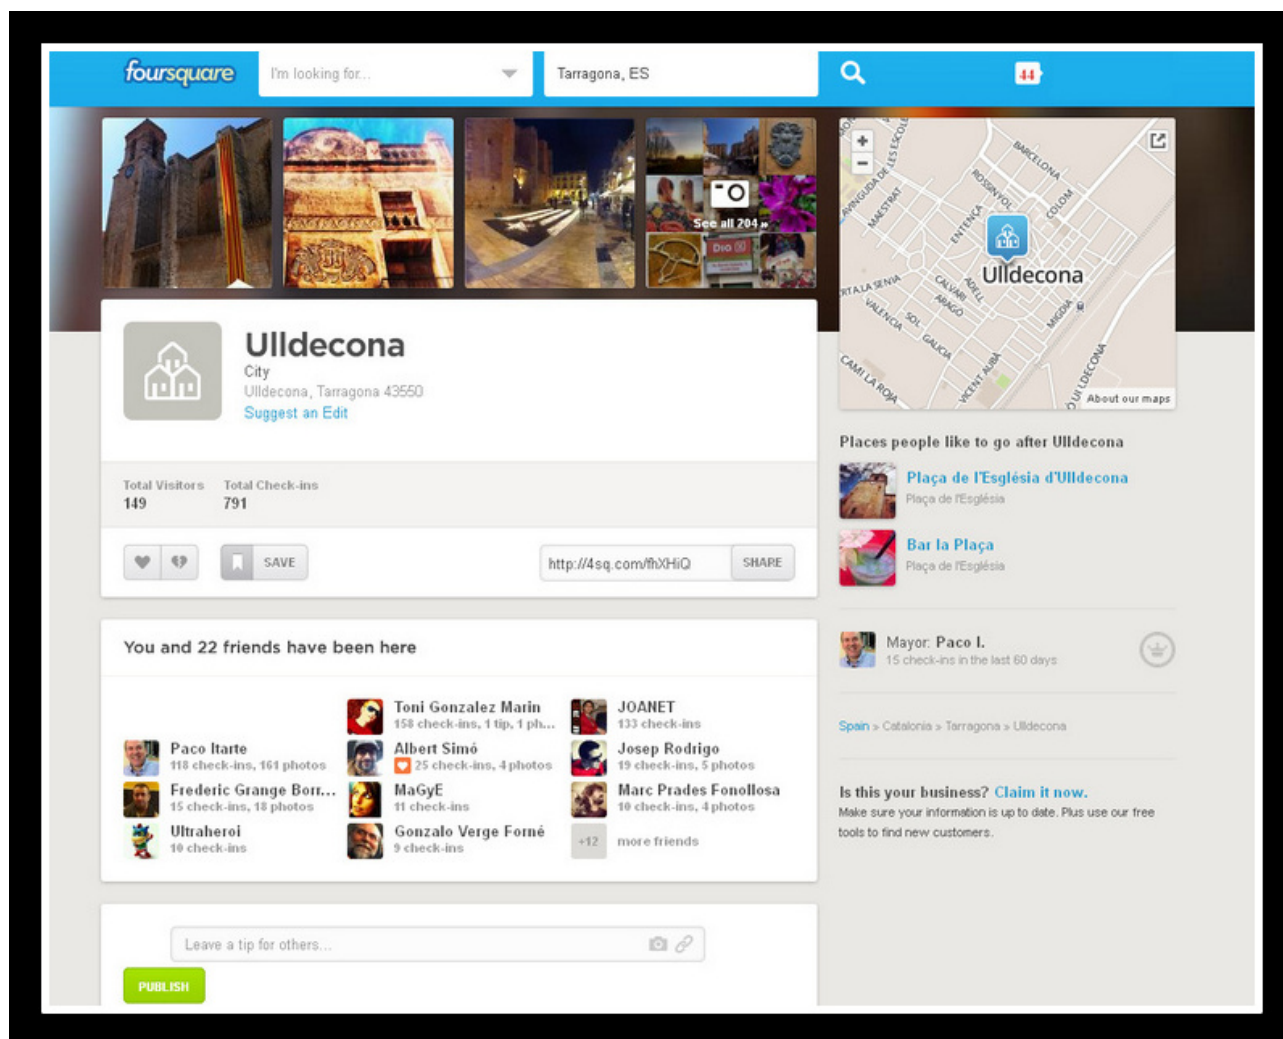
foursquare
I'm looking for...
Tarragona, ES
44

See all 204 »

Ulldecona
City
Ulldecona, Tarragona 43550
Suggest an Edit

Total Visitors
149
Total Check-ins
791

SAVE
http://4sq.com/fhXHiQ
SHARE

You and 22 friends have been here

Paco Itarte
118 check-ins, 161 photos
Frederic Grange Borr...
15 check-ins, 18 photos
Ultraheroi
10 check-ins
Toni Gonzalez Marin
158 check-ins, 1 tip, 1 ph...
Albert Simó
25 check-ins, 4 photos
MaGyE
11 check-ins
Gonzalo Verge Forné
9 check-ins
JOANET
133 check-ins
Josep Rodrigo
19 check-ins, 5 photos
Marc Prades Fonollosa
10 check-ins, 4 photos
+12
more friends

Leave a tip for others...
PUBLISH

BARCELONA
ROSSINYOL
COLOM
ENTENÇA
MAESTRAT
AVINGUDA DE LES ESCOLES
CARRETERA DE LA SÉNIA
CALVARI
ARAGÓ
ADELL
VALENCIA
SOL
GALICIA
MAGRINA
CAMÍ LA ROJA
VICENT ALBA
CAMÍ DE ULLDECONA
Ulldecona
About our maps

Places people like to go after Ulldecona
Plaça de l'Església d'Ulldecona
Plaça de l'Església
Bar la Plaça
Plaça de l'Església

Mayor: Paco I.
15 check-ins in the last 60 days

Spain > Catalonia > Tarragona > Ulldecona

Is this your business? Claim it now.
Make sure your information is up to date. Plus use our free tools to find new customers.